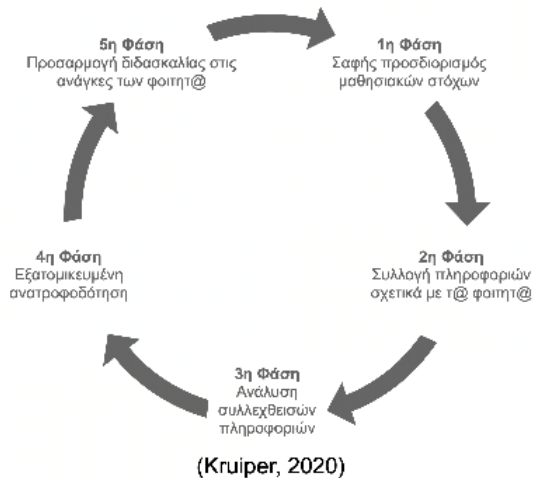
1η Φάση
Σαφής προσδιορισμός μαθησιακών στόχων

2η Φάση
Συλλογή πληροφοριών σχετικά με τ@ φοιτητ@

3η Φάση
Ανάλυση συλλεχθεισών πληροφοριών

4η Φάση
Εξατομικευμένη ανατροφοδότηση

5η Φάση
Προσαρμογή διδασκαλίας στις ανάγκες των φοιτητ@

(Kruiper, 2020)